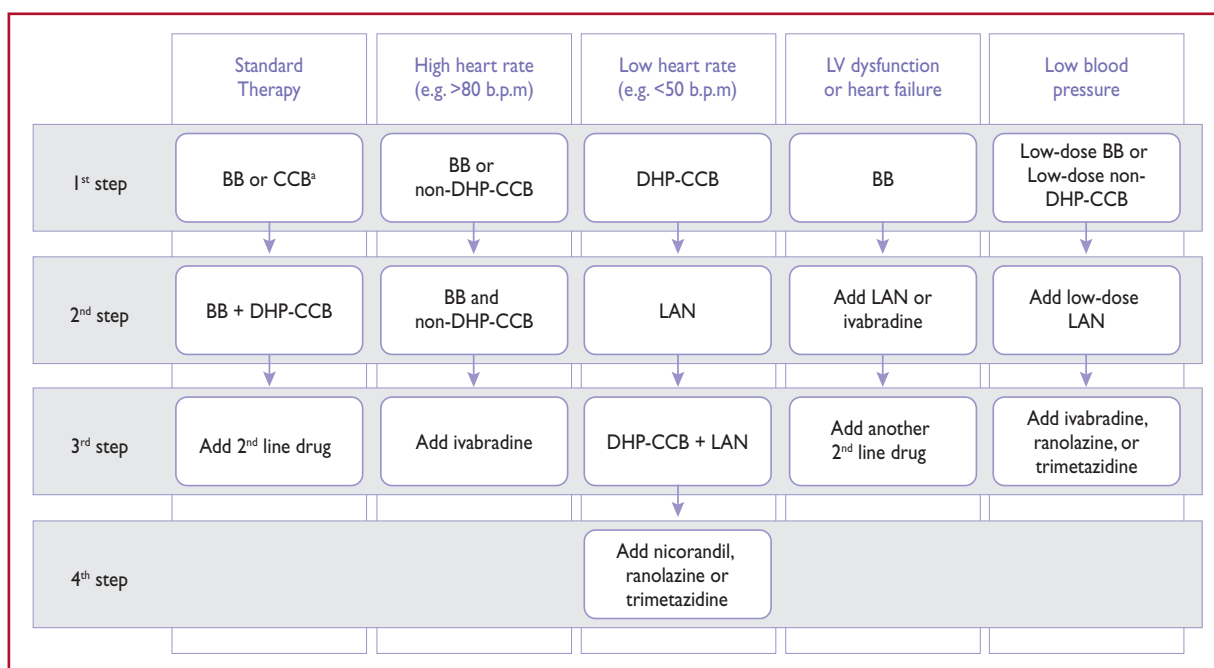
| | Standard Therapy | High heart rate (e.g. >80 b.p.m) | Low heart rate (e.g. <50 b.p.m) | LV dysfunction or heart failure | Low blood pressure |
|---|---|---|---|---|---|
| 1$^{st}$ step | BB or CCB$^{a}$ | BB or non-DHP-CCB | DHP-CCB | BB | Low-dose BB or Low-dose non-DHP-CCB |
| 2$^{nd}$ step | BB + DHP-CCB | BB and non-DHP-CCB | LAN | Add LAN or ivabradine | Add low-dose LAN |
| 3$^{rd}$ step | Add 2$^{nd}$ line drug | Add ivabradine | DHP-CCB + LAN | Add another 2$^{nd}$ line drug | Add ivabradine, ranolazine, or trimetazidine |
| 4$^{th}$ step | | | Add nicorandil, ranolazine or trimetazidine | | |